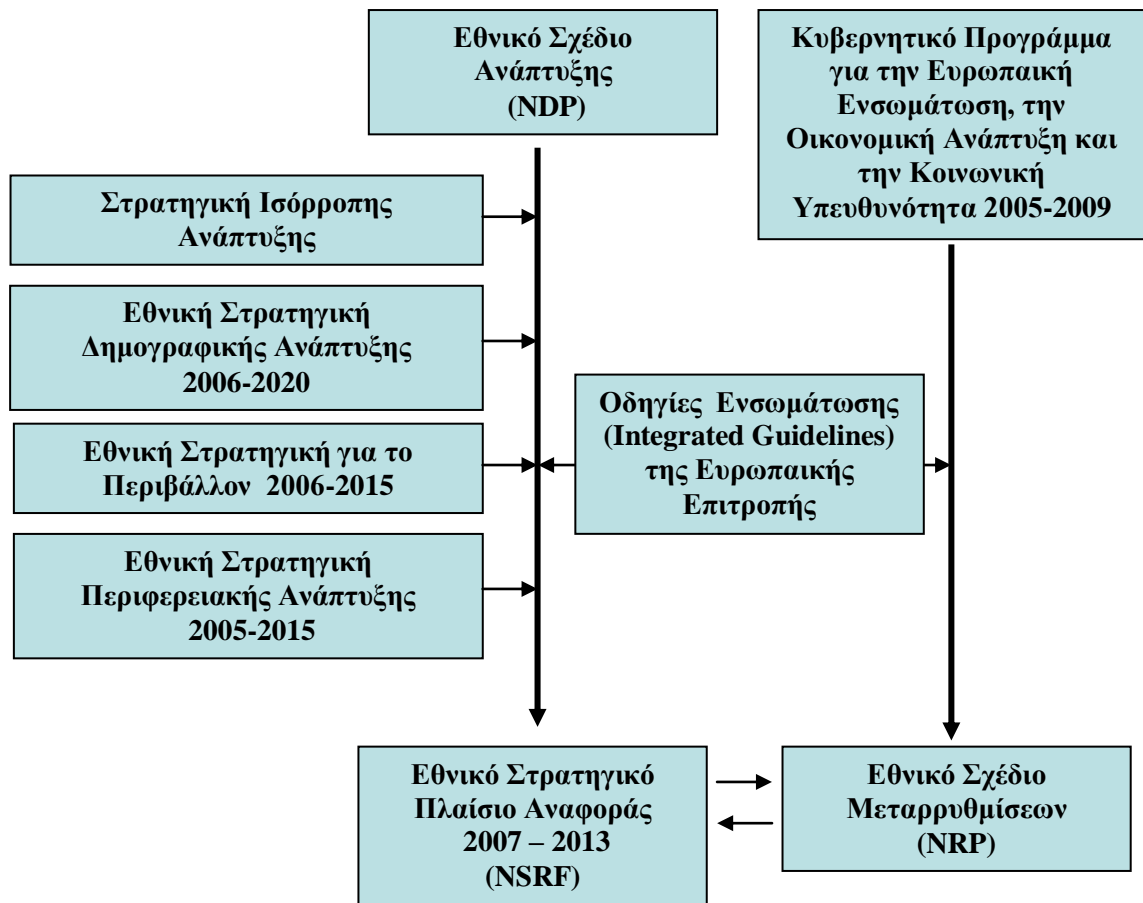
Εθνικό Σχέδιο Ανάπτυξης (NDP)

Κυβερνητικό Προγράμμα για την Ευρωπαική Ενσωμάτωση, την Οικονομική Ανάπτυξη και την Κοινωνική Υπευθυνότητα 2005-2009

Στρατηγική Ισόρροπης Ανάπτυξης

Εθνική Στρατηγική Δημογραφικής Ανάπτυξης 2006-2020

Οδηγίες Ενσωμάτωσης (Integrated Guidelines) της Ευρωπαικής Επιτροπής

Εθνική Στρατηγική για το Περιβάλλον 2006-2015

Εθνική Στρατηγική Περιφερειακής Ανάπτυξης 2005-2015

Εθνικό Στρατηγικό Πλαίσιο Αναφοράς 2007 – 2013 (NSRF)

Εθνικό Σχέδιο Μεταρρυθμίσεων (NRP)